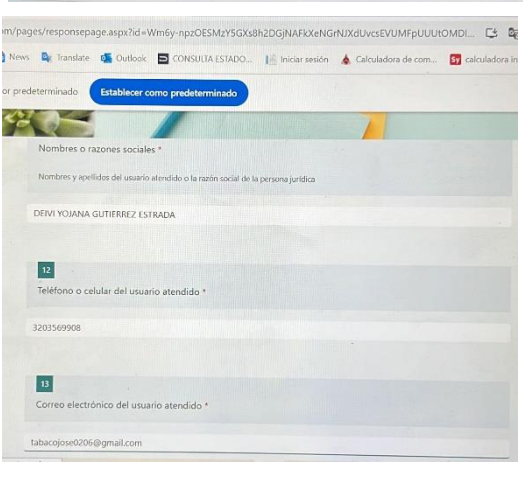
m/pages/responsepage.aspx?id=Wm6y-npzOESMzY5GXs8h2DGjNAFkXeNGrNJXdUvcsEVUMFpUUUtOMDI...

News Translate Outlook CONSULTA ESTADO... Iniciar sesión Calculadora de com... calculadora in

or predeterminado Establecer como predeterminado

Nombres o razones sociales *

Nombres y apellidos del usuario atendido o la razón social de la persona jurídica

DEIVI YOJANA GUTIERREZ ESTRADA

12

Teléfono o celular del usuario atendido *

3203569908

13

Correo electrónico del usuario atendido *

tabacojose0206@gmail.com